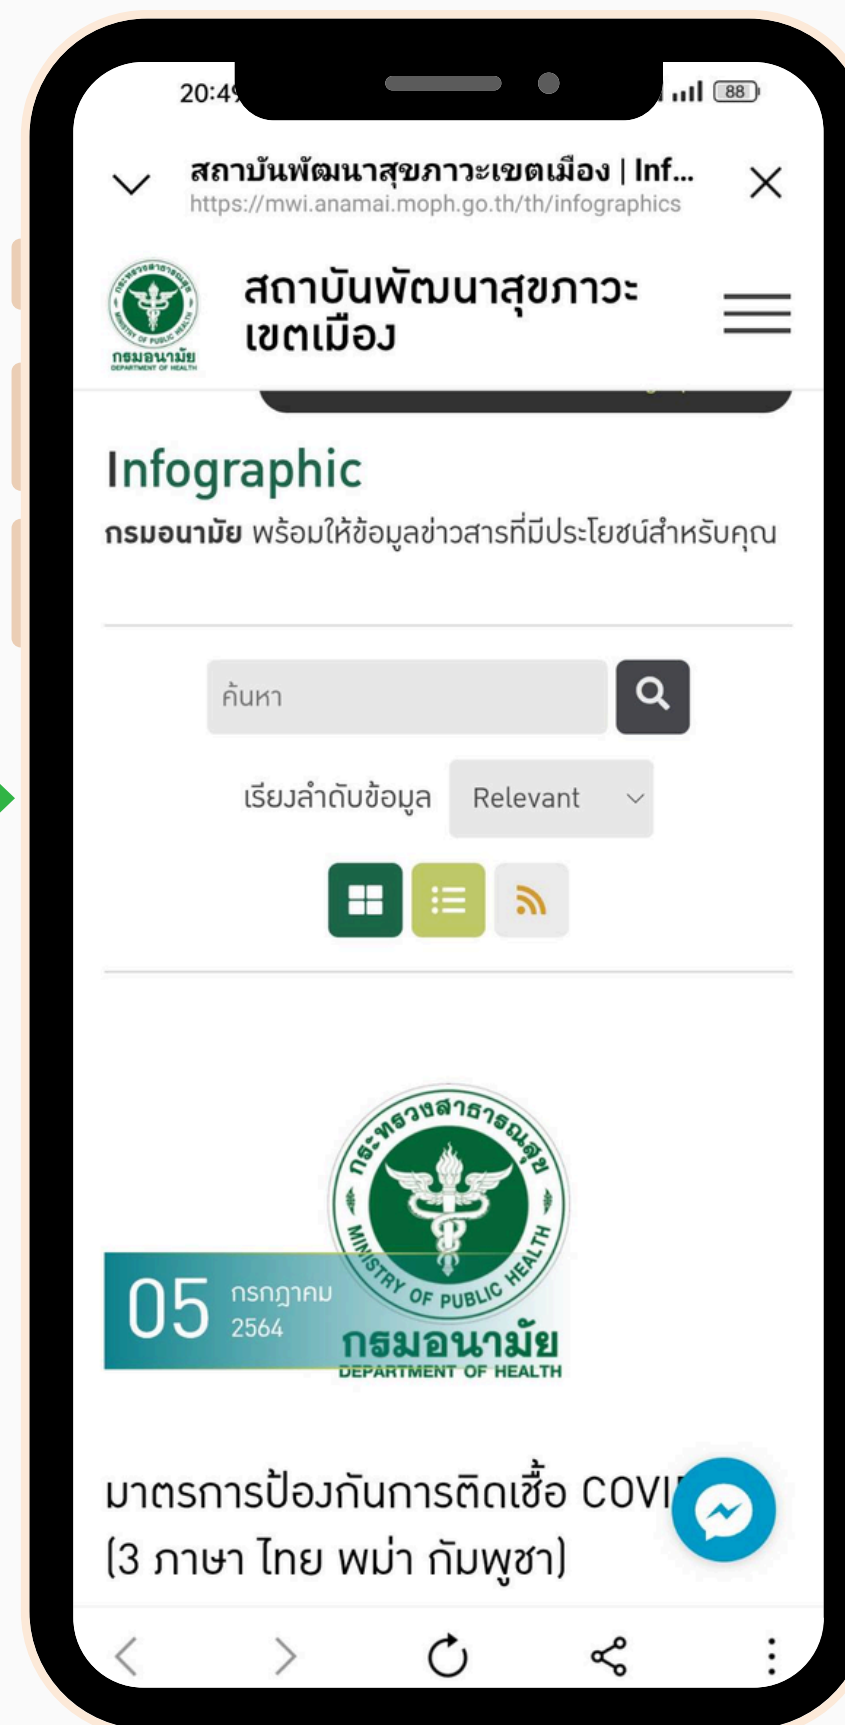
20:4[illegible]
88

สถาบันพัฒนาสุขภาวะเขตเมือง | Inf...
https://mwi.anamai.moph.go.th/th/infographics

กรมอนามัย
DEPARTMENT OF HEALTH

สถาบันพัฒนาสุขภาวะเขตเมือง

Infographic

กรมอนามัย พร้อมให้ข้อมูลข่าวสารที่มีประโยชน์สำหรับคุณ

ค้นหา

เรียงลำดับข้อมูล Relevant

กระทรวงสาธารณสุข
MINISTRY OF PUBLIC HEALTH
กรมอนามัย
DEPARTMENT OF HEALTH

05 กรกฎาคม 2564

มาตรการป้องกันการติดเชื้อ COVI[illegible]
(3 ภาษา ไทย พม่า กัมพูชา)